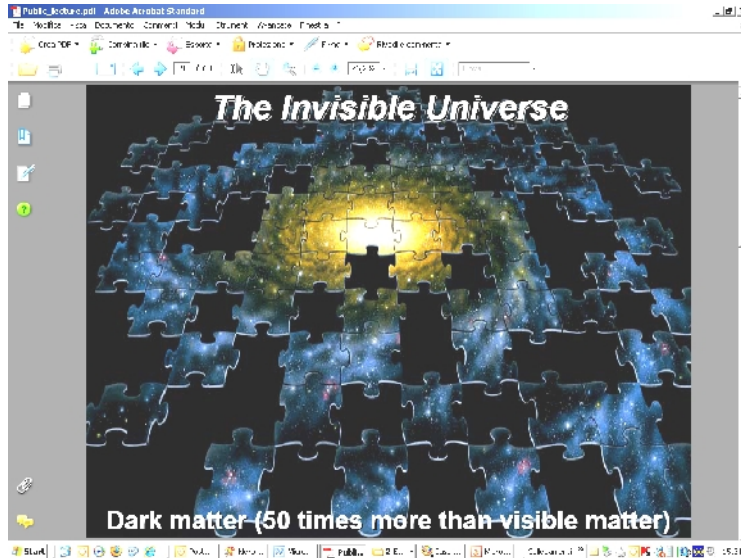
Public_lecture.pdf - Adobe Acrobat Standard

File Modifica Vista Documento Commenti Moduli Strumenti Avanzate Finestra ?

Crea PDF Combina file Esporta Protezione Firma Richiedi commenti

The Invisible Universe

Dark matter (50 times more than visible matter)

Start Public